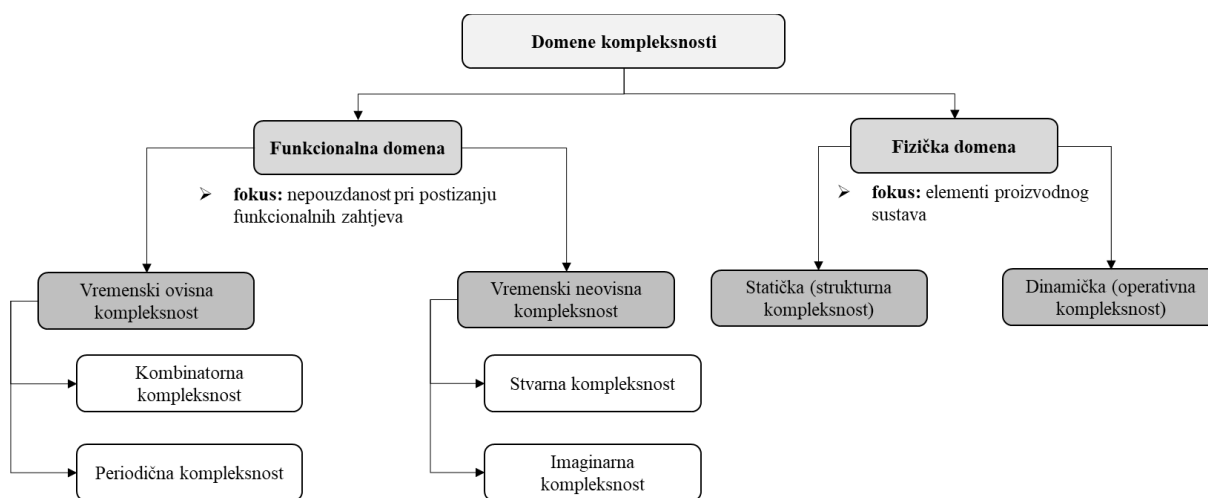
Domene kompleksnosti

Funkcionalna domena

➢ **fokus:** nepouzdanost pri postizanju funkcionalnih zahtjeva

Vremenski ovisna kompleksnost

Kombinatorna kompleksnost

Periodična kompleksnost

Vremenski neovisna kompleksnost

Stvarna kompleksnost

Imaginarna kompleksnost

Fizička domena

➢ **fokus:** elementi proizvodnog sustava

Statička (strukturna kompleksnost)

Dinamička (operativna kompleksnost)